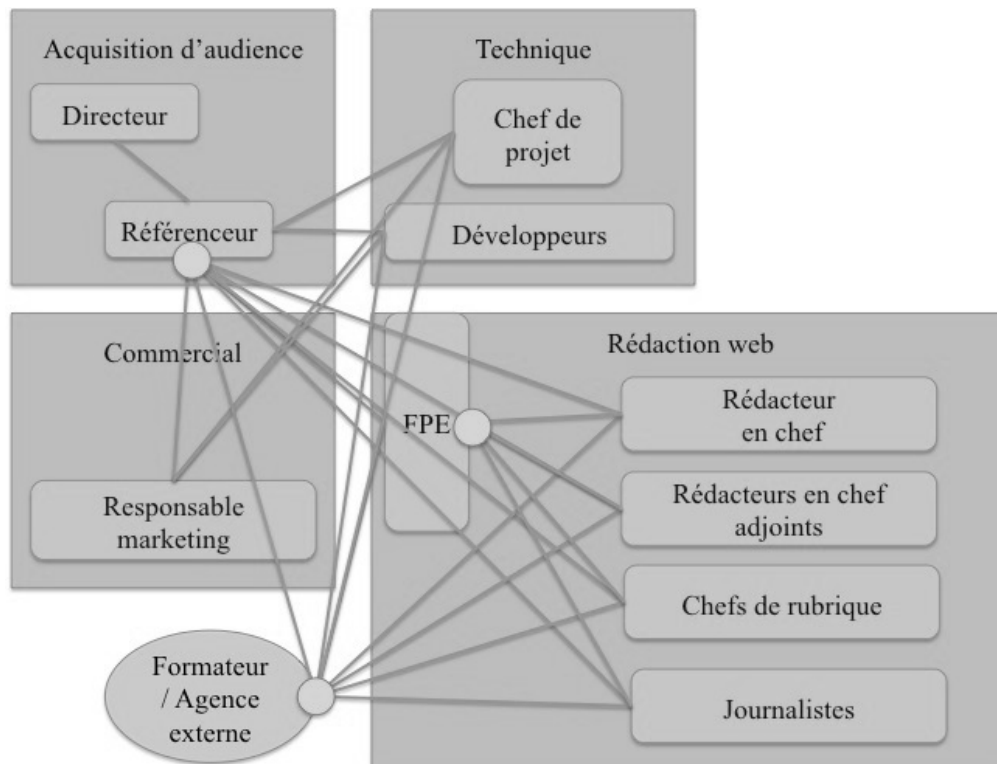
Acquisition d'audience

Directeur

Référenceur

Technique

Chef de projet

Développeurs

Commercial

Responsable marketing

Rédaction web

FPE

Rédacteur en chef

Rédacteurs en chef adjoints

Chefs de rubrique

Journalistes

Formateur / Agence externe